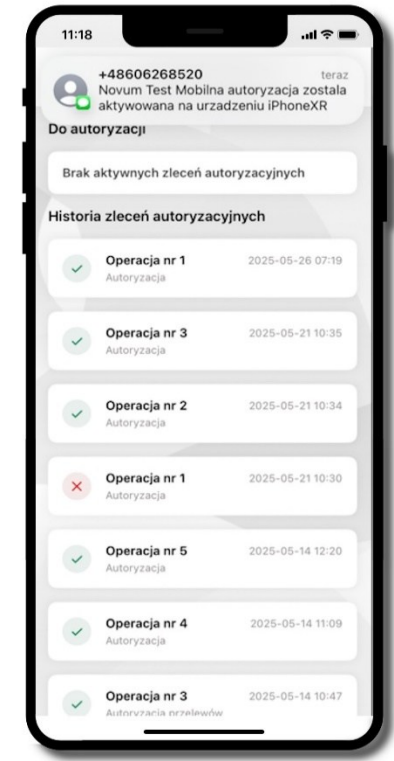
11:18

+48606268520
teraz
Novum Test Mobilna autoryzacja zostala aktywowana na urzadzeniu iPhoneXR

Do autoryzacji

Brak aktywnych zleceń autoryzacyjnych

Historia zleceń autoryzacyjnych

Operacja nr 1
Autoryzacja
2025-05-26 07:19

Operacja nr 3
Autoryzacja
2025-05-21 10:35

Operacja nr 2
Autoryzacja
2025-05-21 10:34

Operacja nr 1
Autoryzacja
2025-05-21 10:30

Operacja nr 5
Autoryzacja
2025-05-14 12:20

Operacja nr 4
Autoryzacja
2025-05-14 11:09

Operacja nr 3
Autoryzacja przelewów
2025-05-14 10:47